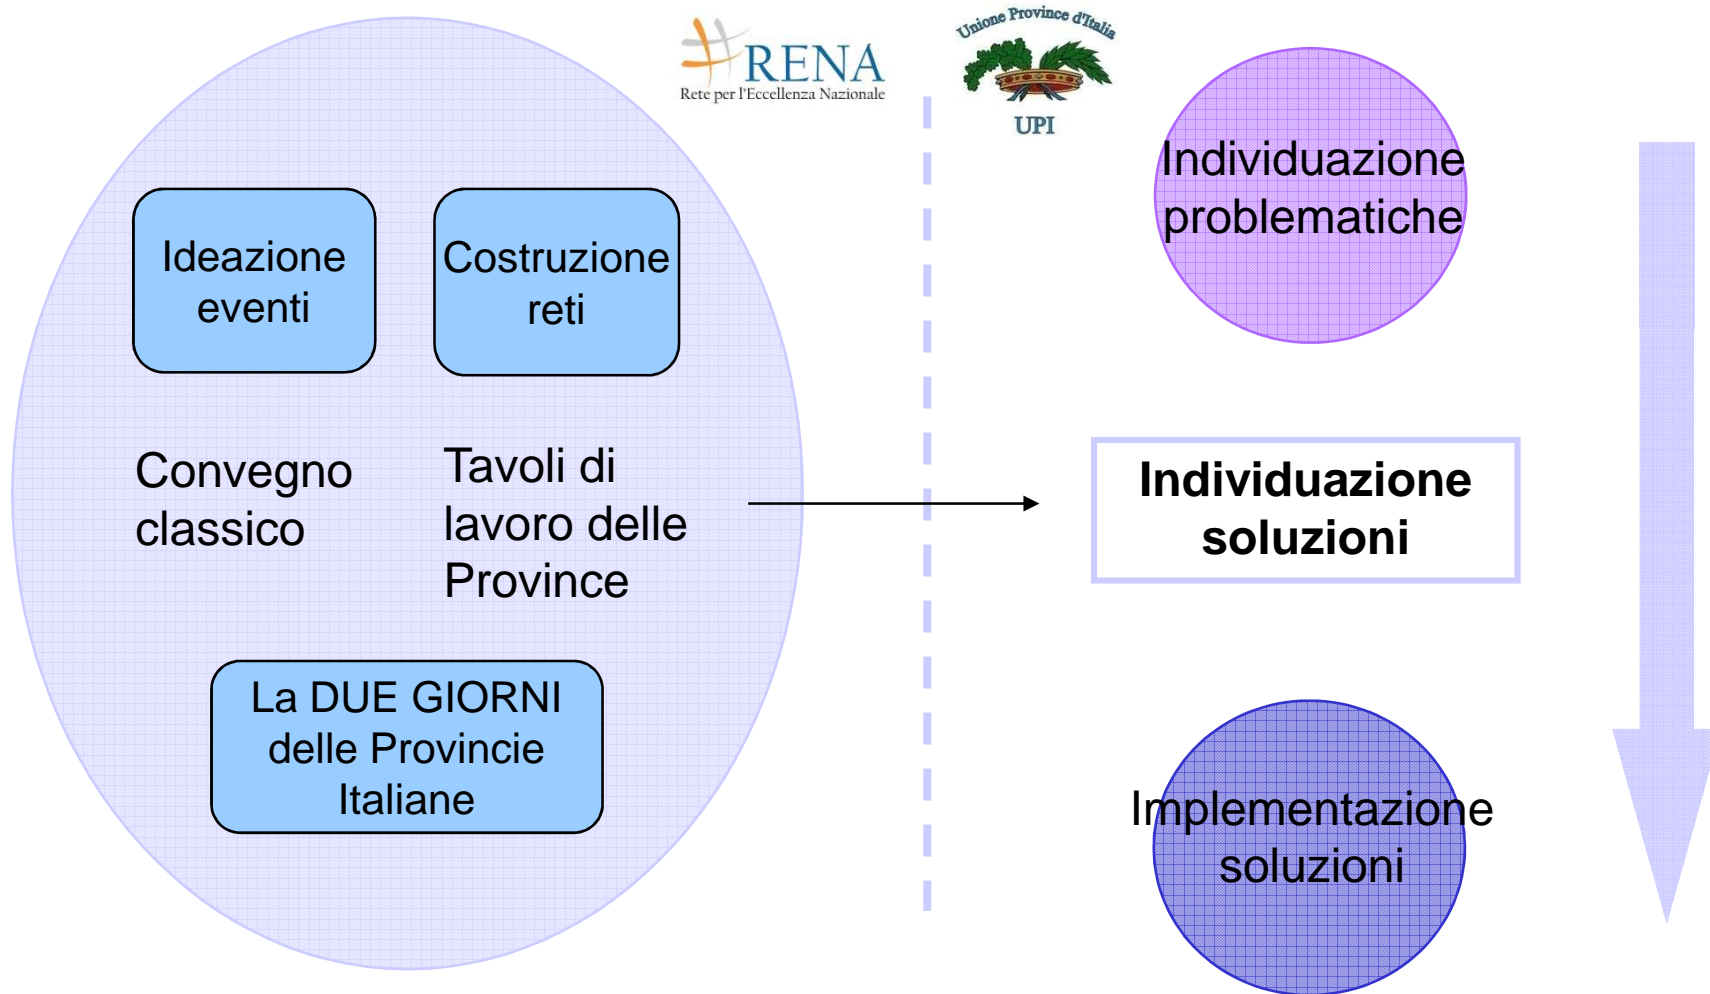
RENA
Rete per l'Eccellenza Nazionale

Unione Province d'Italia
UPI

Ideazione eventi

Costruzione reti

Convegno classico

Tavoli di lavoro delle Province

La DUE GIORNI delle Provincie Italiane

Individuazione problematiche

Individuazione soluzioni

Implementazione soluzioni